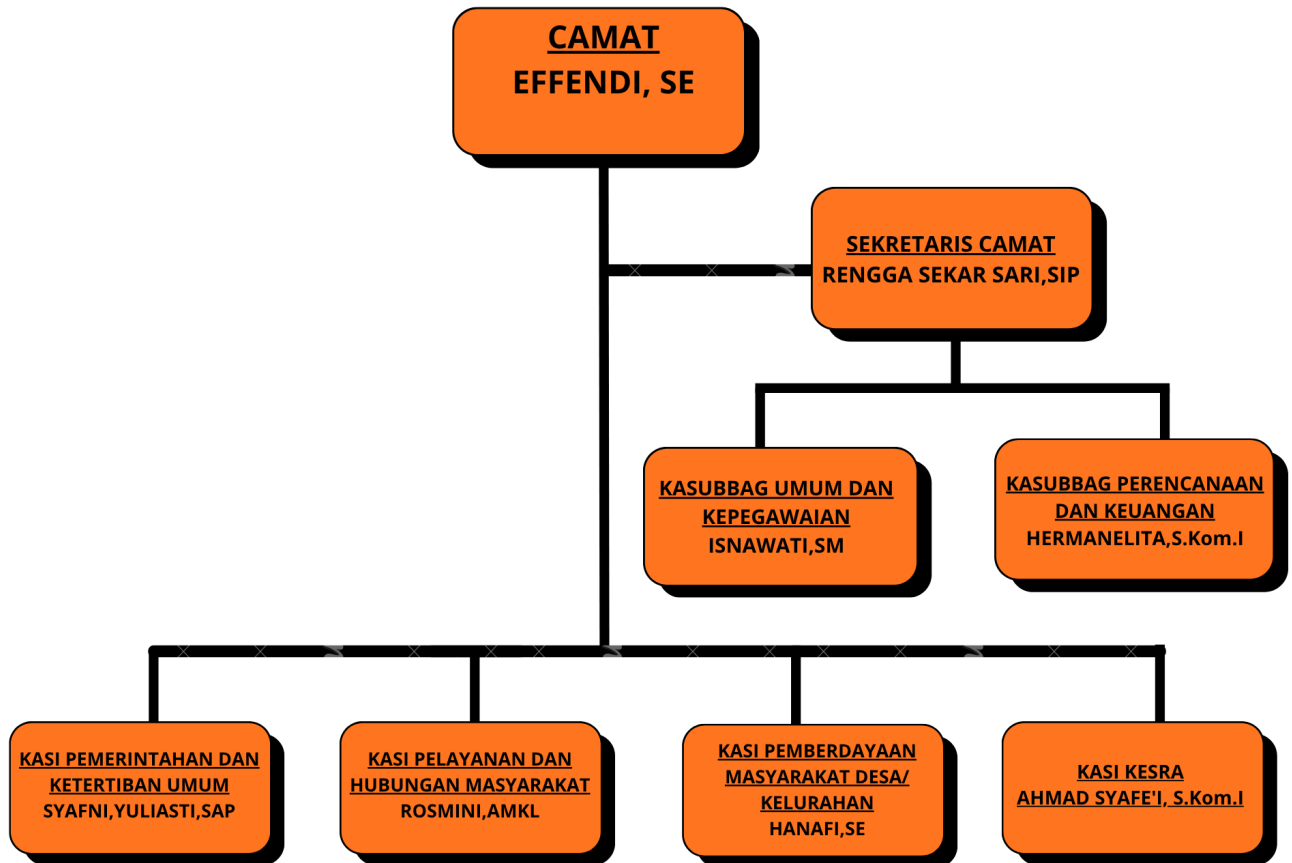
CAMAT
EFFENDI, SE

SEKRETARIS CAMAT
RENGGA SEKAR SARI,SIP

KASUBBAG UMUM DAN KEPEGAWAIAN
ISNAWATI,SM

KASUBBAG PERENCANAAN DAN KEUANGAN
HERMANELITA,S.Kom.I

KASI PEMERINTAHAN DAN KETERTIBAN UMUM
SYAFNI,YULIASTI,SAP

KASI PELAYANAN DAN HUBUNGAN MASYARAKAT
ROSMINI,AMKL

KASI PEMBERDAYAAN MASYARAKAT DESA/ KELURAHAN
HANAFI,SE

KASI KESRA
AHMAD SYAFE'I, S.Kom.I